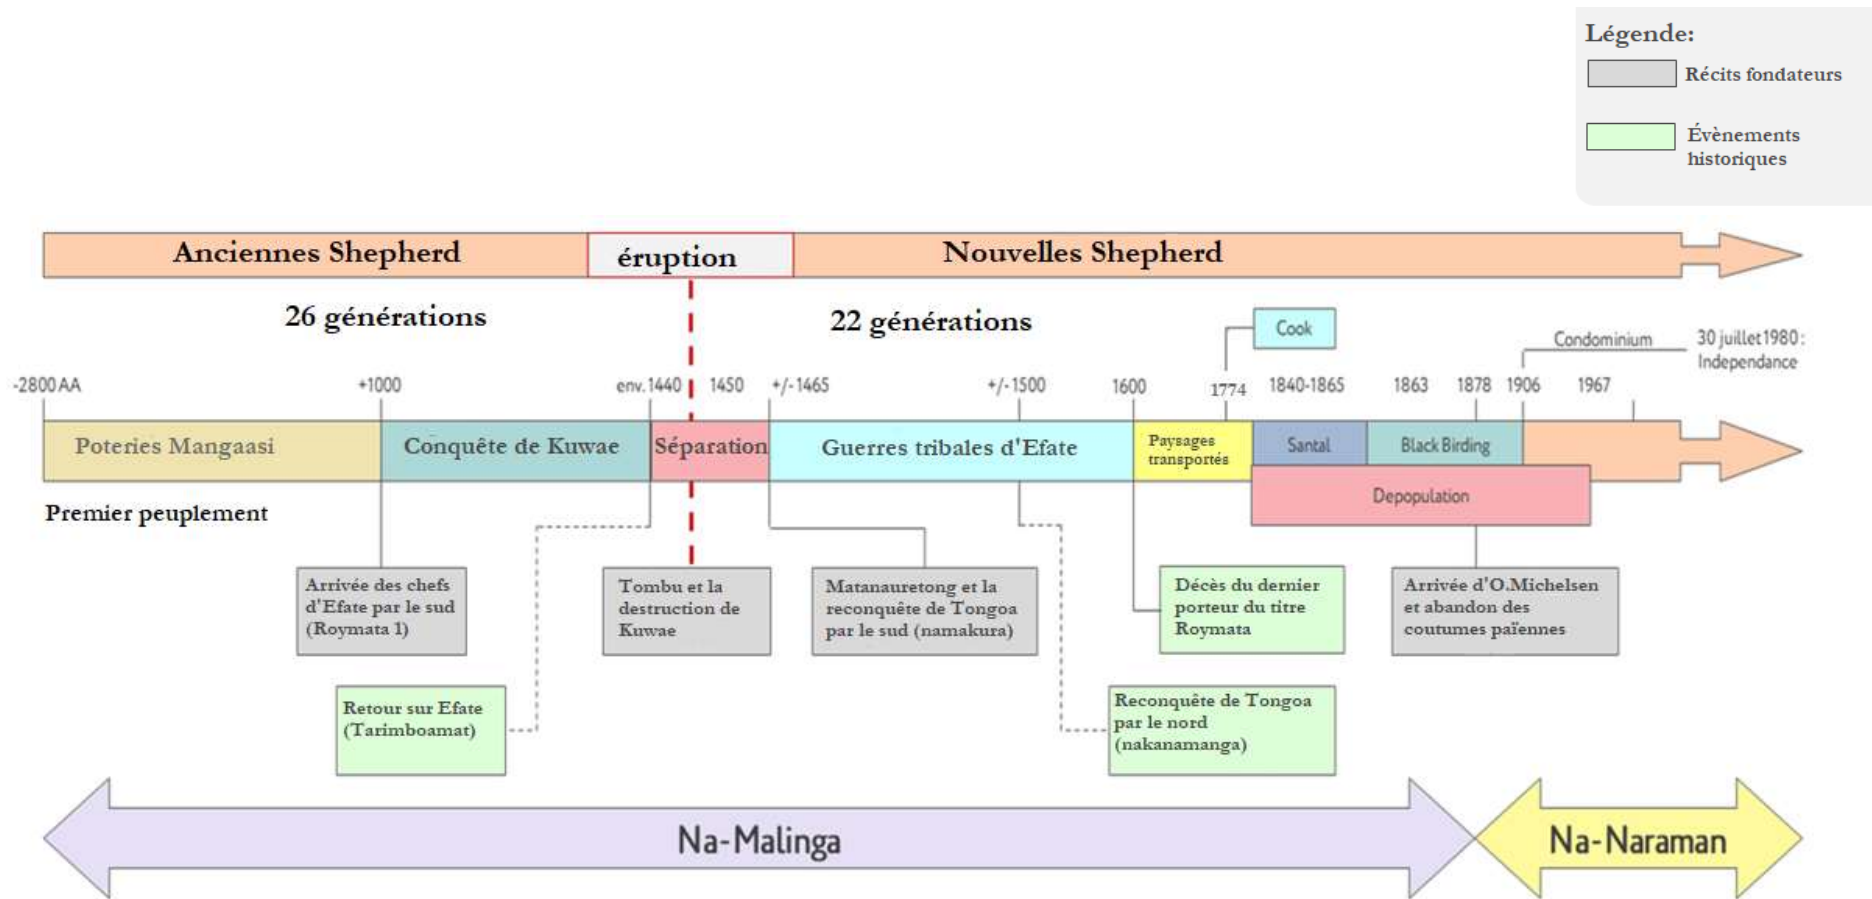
Légende:
Récits fondateurs
Évènements historiques

Anciennes Shepherd
éruption
Nouvelles Shepherd

26 générations
22 générations

Cook
Condominium
30 juillet 1980 : Independance

-2800 AA
+1000
env. 1440
1450
+/-1465
+/-1500
1600
1774
1840-1865
1863
1878
1906
1967

Poteries Mangaasi
Conquête de Kuwae
Séparation
Guerres tribales d'Efate
Paysages transportés
Santal
Black Birding
Depopulation

Premier peuplement

Arrivée des chefs d'Efate par le sud (Roymata 1)
Tombu et la destruction de Kuwae
Matanauretong et la reconquête de Tongoa par le sud (namakura)
Décès du dernier porteur du titre Roymata
Arrivée d'O.Michelsen et abandon des coutumes païennes

Retour sur Efate (Tarimboamat)
Reconquête de Tongoa par le nord (nakanamanga)

Na-Malinga
Na-Naraman